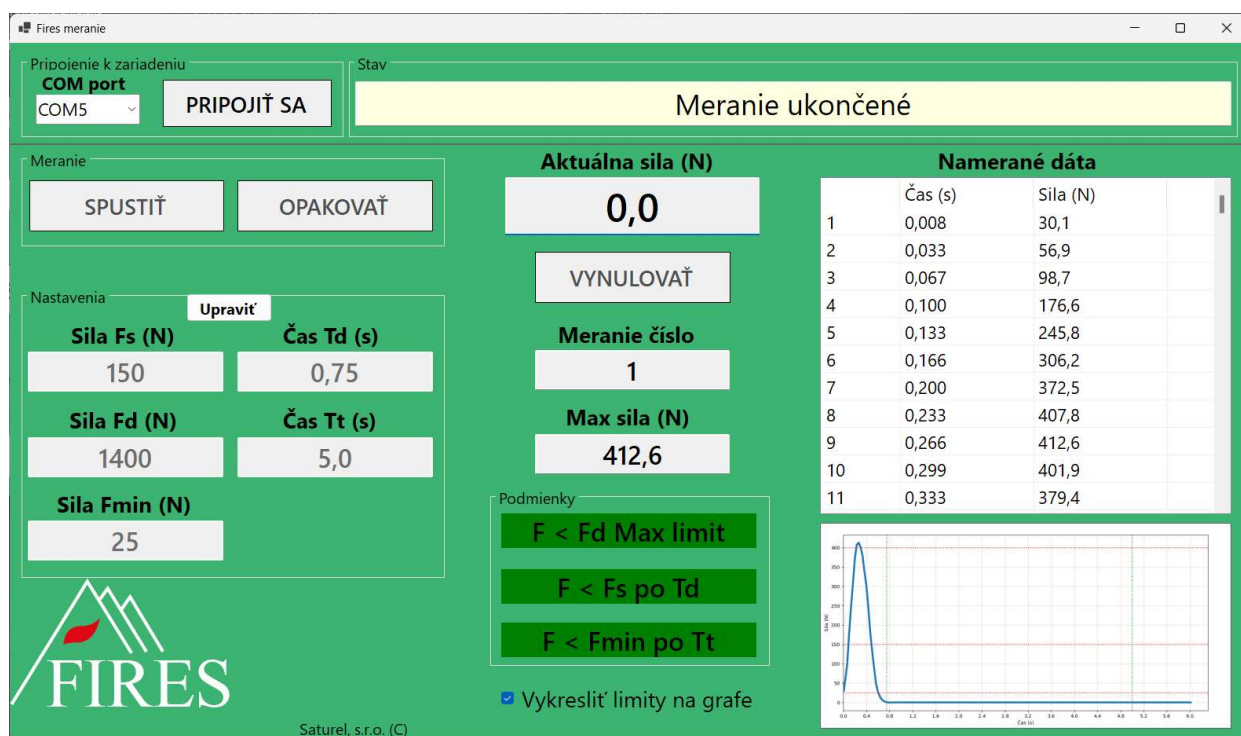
Fires meranie

Pripojenie k zariadeniu
COM port
COM5
PRIPOJIŤ SA

Stav
Meranie ukončené

Meranie
SPUSTIŤ
OPAKOVAŤ

Nastavenia
Upraviť
Sila Fs (N)
150
Čas Td (s)
0,75
Sila Fd (N)
1400
Čas Tt (s)
5,0
Sila Fmin (N)
25

FIRES

Saturel, s.r.o. (C)

Aktuálna sila (N)
0,0
VYNULOVAŤ
Meranie číslo
1
Max sila (N)
412,6

Podmienky
F < Fd Max limit
F < Fs po Td
F < Fmin po Tt

Vykresliť limity na grafe

Namerané dáta

| | Čas (s) | Sila (N) |
|---|---|---|
| 1 | 0,008 | 30,1 |
| 2 | 0,033 | 56,9 |
| 3 | 0,067 | 98,7 |
| 4 | 0,100 | 176,6 |
| 5 | 0,133 | 245,8 |
| 6 | 0,166 | 306,2 |
| 7 | 0,200 | 372,5 |
| 8 | 0,233 | 407,8 |
| 9 | 0,266 | 412,6 |
| 10 | 0,299 | 401,9 |
| 11 | 0,333 | 379,4 |

400
350
300
250
200
150
100
50
0
Sila (N)
0.0 0.4 0.8 1.2 1.6 2.0 2.4 2.8 3.2 3.6 4.0 4.4 4.8 5.2 5.6 6.0
Čas (s)